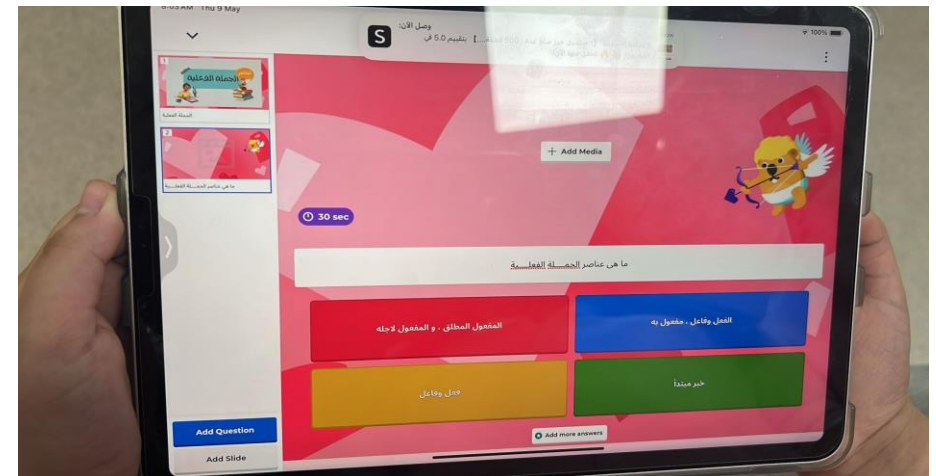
8:03 AM Thu 9 May

100%

وصل الآن:
بتقييم 5.0 في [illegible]

1
الجملة الفعلية
الجملة الفعلية

2
ما هي عناصر الجملة الفعلية

+ Add Media

30 sec

ما هي عناصر الجملة الفعلية

الفعل وفاعل . مفعول به

المفعول المطلق . و المفعول لاجله

خبر مبتدأ

فعل وفاعل

Add more answers

Add Question

Add Slide